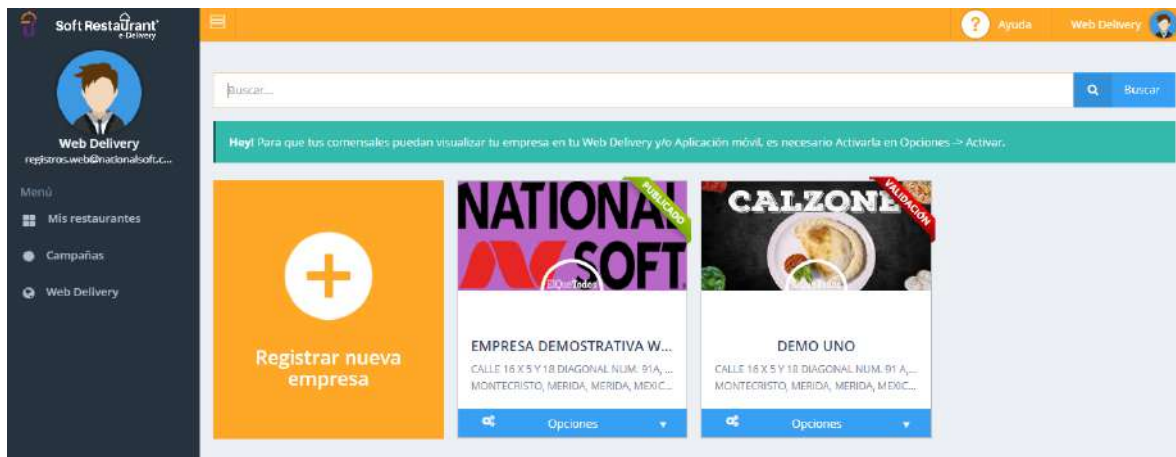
Soft Restaurant® e-Delivery

Ayuda

Web Delivery

Web Delivery
registros.web@nationalsoft.c...

Menú

Mis restaurantes

Campañas

Web Delivery

Buscar...

Buscar

Hey! Para que tus comensales puedan visualizar tu empresa en tu Web Delivery y/o Aplicación móvil, es necesario Activarla en Opciones -> Activar.

Registrar nueva empresa

NATIONAL SOFT

PUBLICADO

ElQueTodos

EMPRESA DEMOSTRATIVA W...

CALLE 16 X 5 Y 18 DIAGONAL NUM. 91A, ...
MONTECRISTO, MERIDA, MERIDA, MEXIC...

Opciones

CALZONE

VALIDACIÓN

DEMO UNO

CALLE 16 X 5 Y 18 DIAGONAL NUM. 91 A,...
MONTECRISTO, MERIDA, MERIDA, MEXIC...

Opciones